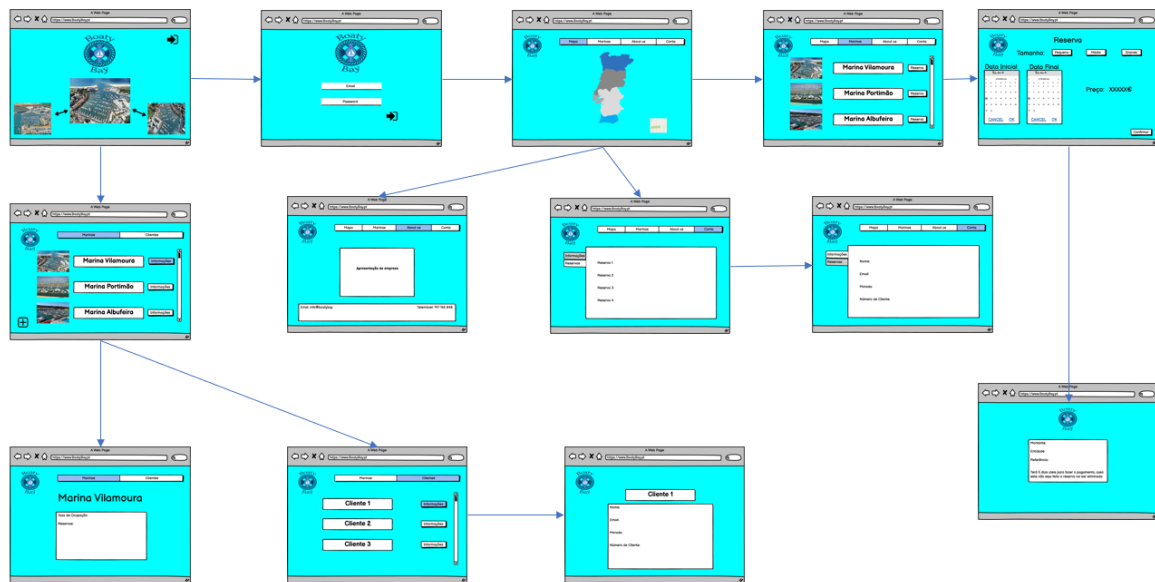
A Web Page
https://www.BoatyBay.pt
Boaty Bay

A Web Page
https://www.BoatyBay.pt
Boaty Bay
Email
Password

A Web Page
https://www.BoatyBay.pt
Mapa Marinas About us Conta

A Web Page
https://www.BoatyBay.pt
Mapa Marinas About us Conta
Marina Vilamoura Reserva
Marina Portimão Reserva
Marina Albufeira Reserva

A Web Page
https://www.BoatyBay.pt
Reserva
Tamanho: Pequeno Médio Grande
Data Inicial
Data Final
CANCEL OK
CANCEL OK
Preço: XXXXX€
Confirmar

A Web Page
https://www.BoatyBay.pt
Marinas Clientes
Marina Vilamoura Informações
Marina Portimão Informações
Marina Albufeira Informações

A Web Page
https://www.BoatyBay.pt
Mapa Marinas About us Conta
Apresentação da empresa
Email: info@boatybay Telemóvel: 757 123 456

A Web Page
https://www.BoatyBay.pt
Mapa Marinas About us Conta
Informações
Reservas
Reserva 1
Reserva 2
Reserva 3
Reserva 4

A Web Page
https://www.BoatyBay.pt
Mapa Marinas About us Conta
Informações
Reservas
Nome
Email
Morada
Número de Cliente

A Web Page
https://www.BoatyBay.pt
Marinas
Entidade
Referência
Terá 5 dias úteis para fazer o pagamento, caso este não seja feito a reserva vai ser eliminada

A Web Page
https://www.BoatyBay.pt
Marinas Clientes
Marina Vilamoura
Taxa de Ocupação
Reservas

A Web Page
https://www.BoatyBay.pt
Marinas Clientes
Cliente 1 Informações
Cliente 2 Informações
Cliente 3 Informações

A Web Page
https://www.BoatyBay.pt
Cliente 1
Nome
Email
Morada
Número de Cliente